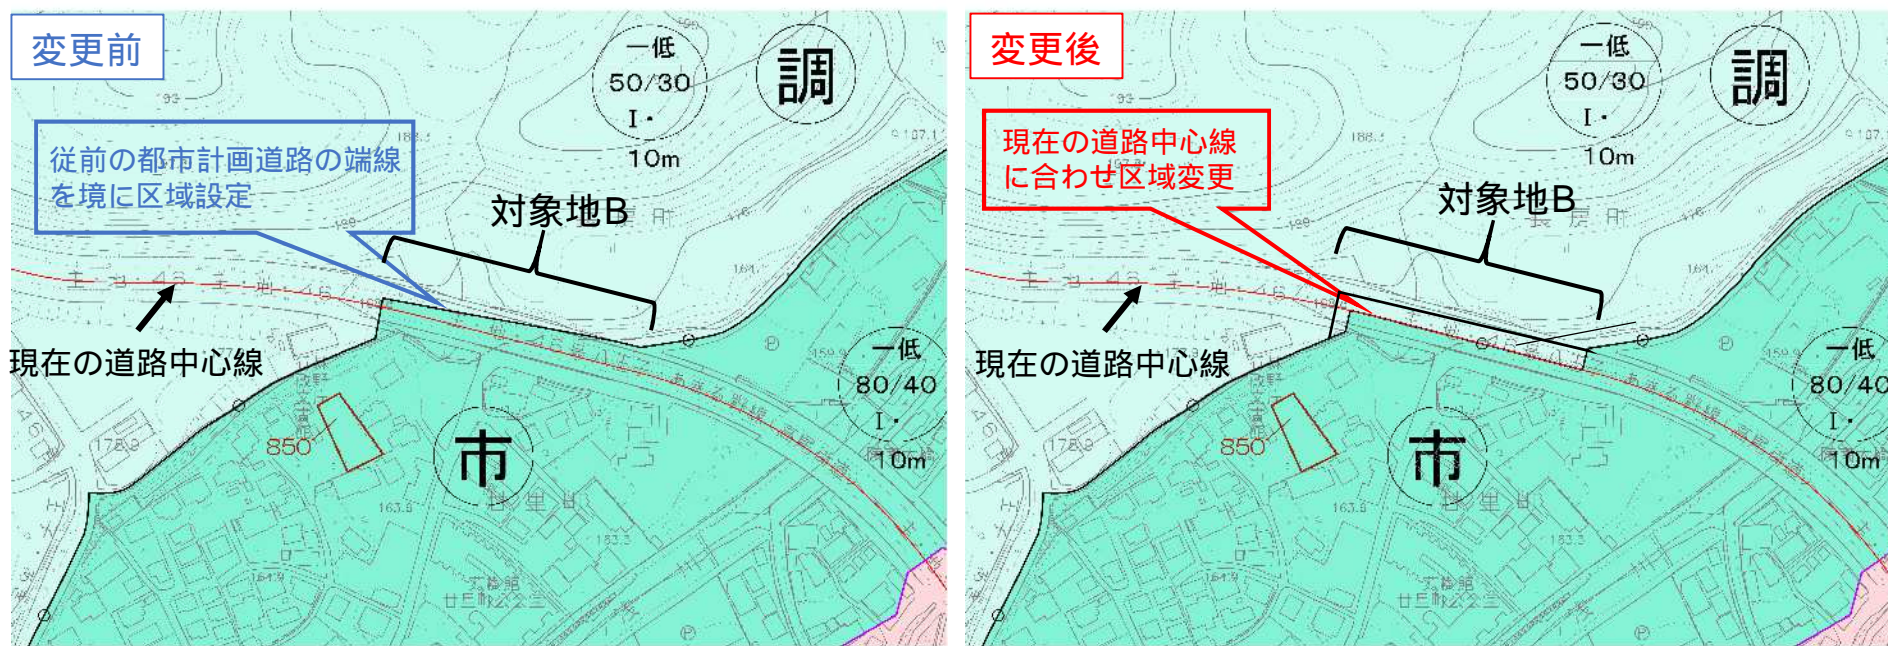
変更前

従前の都市計画道路の端線を境に区域設定

一低
50/30
I・
10m

調

対象地B

現在の道路中心線

一低
80/40
I・
10m

850

市

変更後

現在の道路中心線に合わせ区域変更

一低
50/30
I・
10m

調

対象地B

現在の道路中心線

一低
80/40
I・
10m

850

市